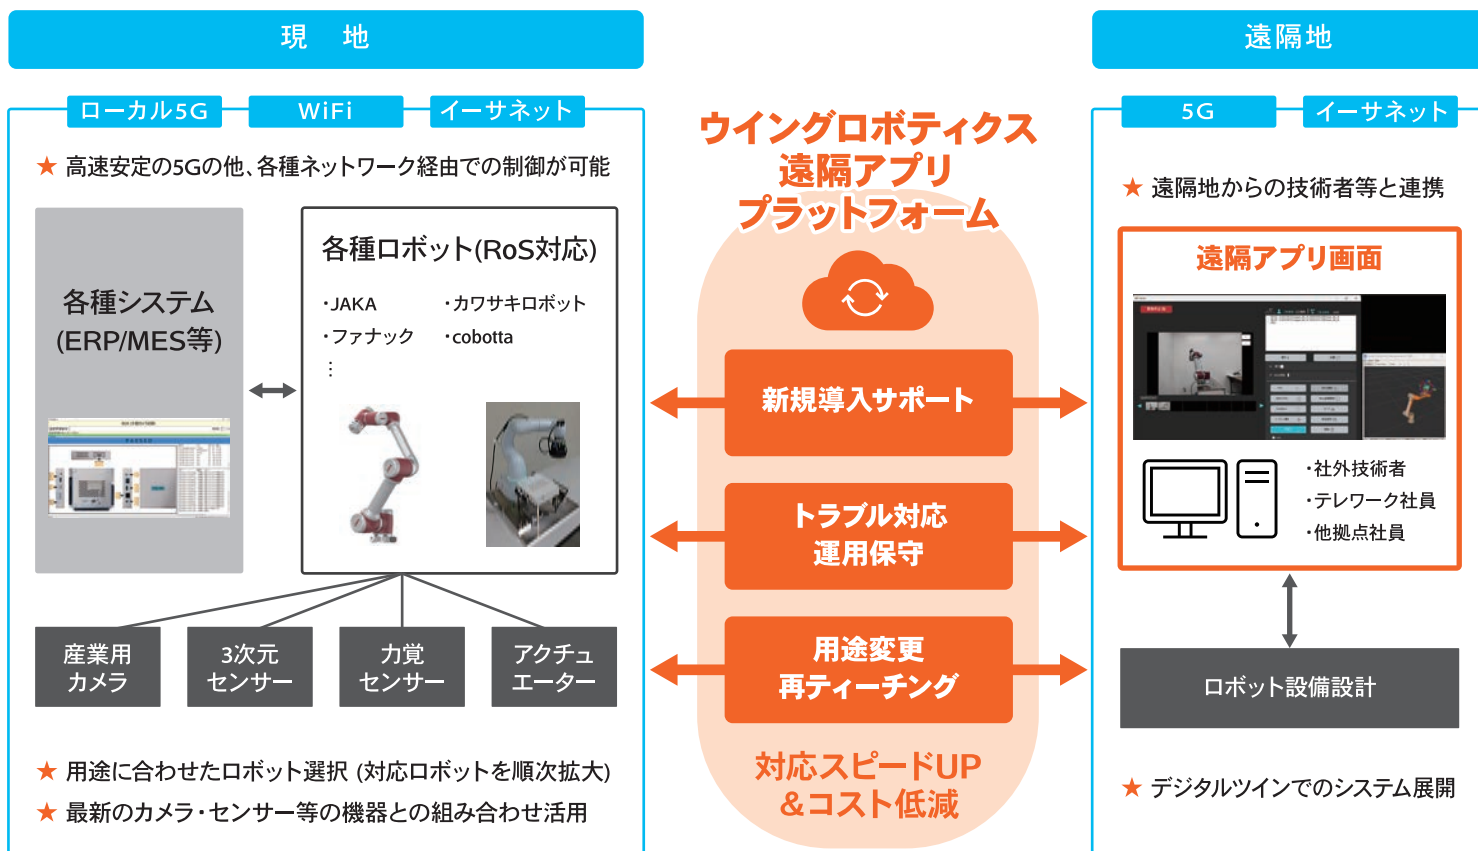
現　地

ローカル5G　WiFi　イーサネット

★ 高速安定の5Gの他、各種ネットワーク経由での制御が可能

各種システム (ERP/MES等)

各種ロボット(RoS対応)

・JAKA　・カワサキロボット
・ファナック　・cobotta
⋮

産業用カメラ

3次元センサー

力覚センサー

アクチュエーター

★ 用途に合わせたロボット選択 (対応ロボットを順次拡大)
★ 最新のカメラ・センサー等の機器との組み合わせ活用

ウイングロボティクス
遠隔アプリ
プラットフォーム

新規導入サポート

トラブル対応
運用保守

用途変更
再ティーチング

対応スピードUP
&コスト低減

遠隔地

5G　イーサネット

★ 遠隔地からの技術者等と連携

遠隔アプリ画面

・社外技術者
・テレワーク社員
・他拠点社員

ロボット設備設計

★ デジタルツインでのシステム展開